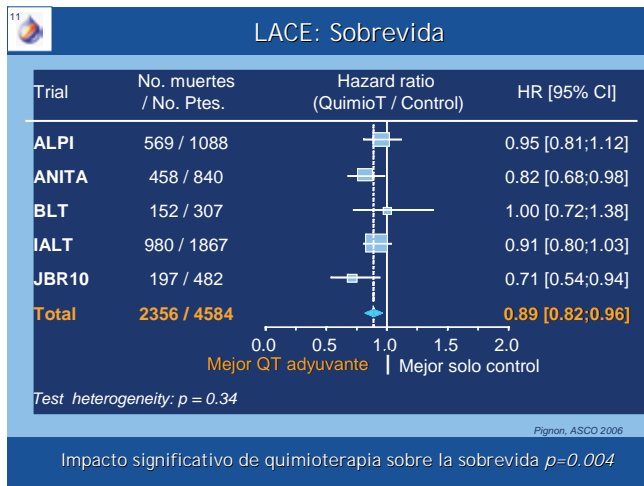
11

LACE: Sobrevida

| Trial | No. muertes / No. Ptes. | Hazard ratio (QuimioT / Control) | HR [95% CI] |
|---|---|---|---|
| ALPI | 569 / 1088 | | 0.95 [0.81;1.12] |
| ANITA | 458 / 840 | | 0.82 [0.68;0.98] |
| BLT | 152 / 307 | | 1.00 [0.72;1.38] |
| IALT | 980 / 1867 | | 0.91 [0.80;1.03] |
| JBR10 | 197 / 482 | | 0.71 [0.54;0.94] |
| Total | 2356 / 4584 | | 0.89 [0.82;0.96] |

0.0 0.5 1.0 1.5 2.0

Mejor QT adyuvante | Mejor solo control

Test heterogeneity: p = 0.34

Pignon, ASCO 2006

Impacto significativo de quimioterapia sobre la sobrevida $p=0.004$